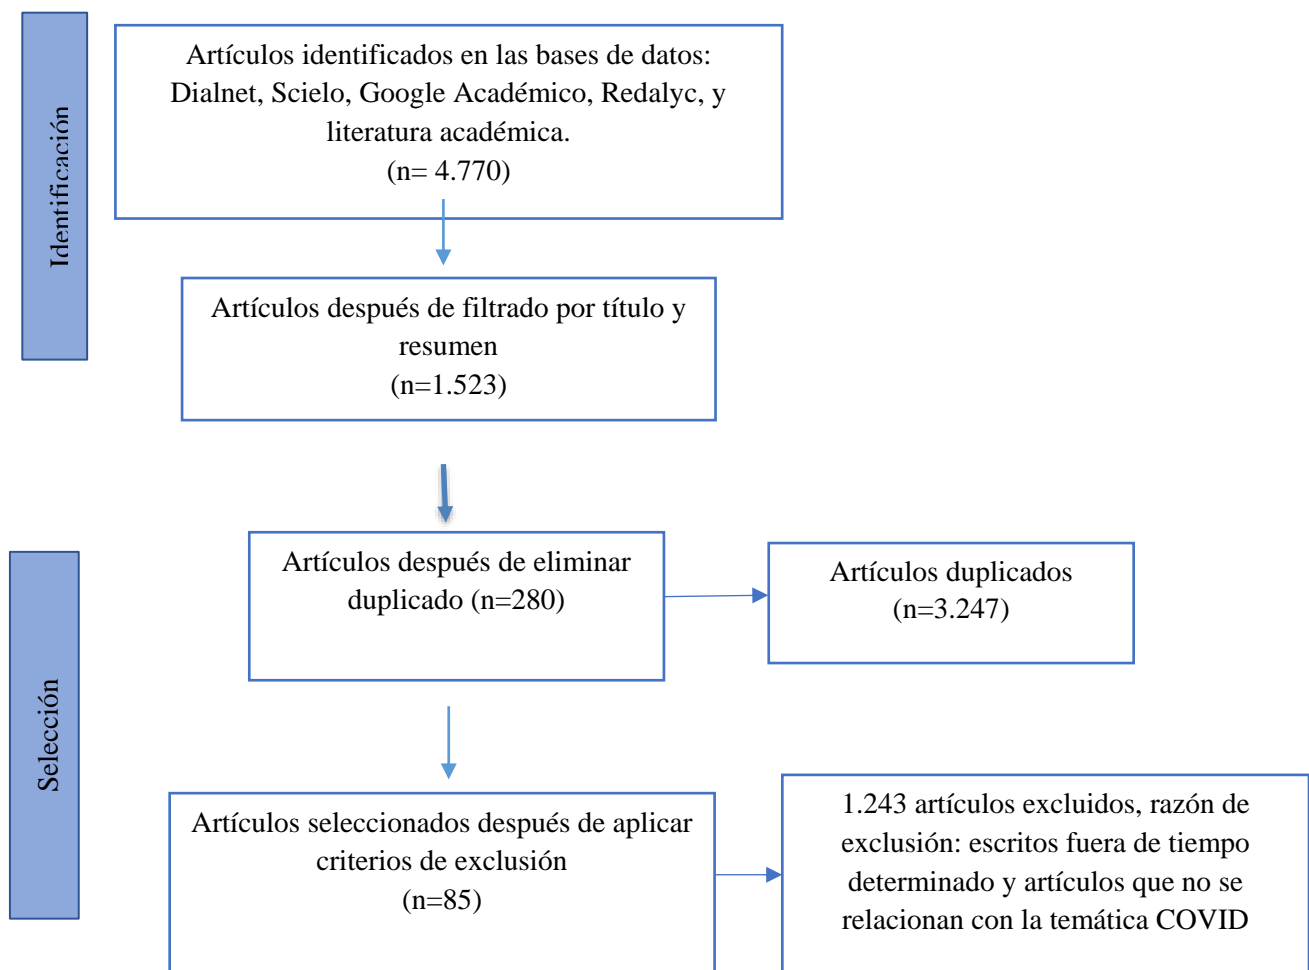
Identificación

Artículos identificados en las bases de datos: Dialnet, Scielo, Google Académico, Redalyc, y literatura académica.
(n= 4.770)

Artículos después de filtrado por título y resumen
(n=1.523)

Selección

Artículos después de eliminar duplicado (n=280)

Artículos duplicados
(n=3.247)

Artículos seleccionados después de aplicar criterios de exclusión
(n=85)

1.243 artículos excluidos, razón de exclusión: escritos fuera de tiempo determinado y artículos que no se relacionan con la temática COVID